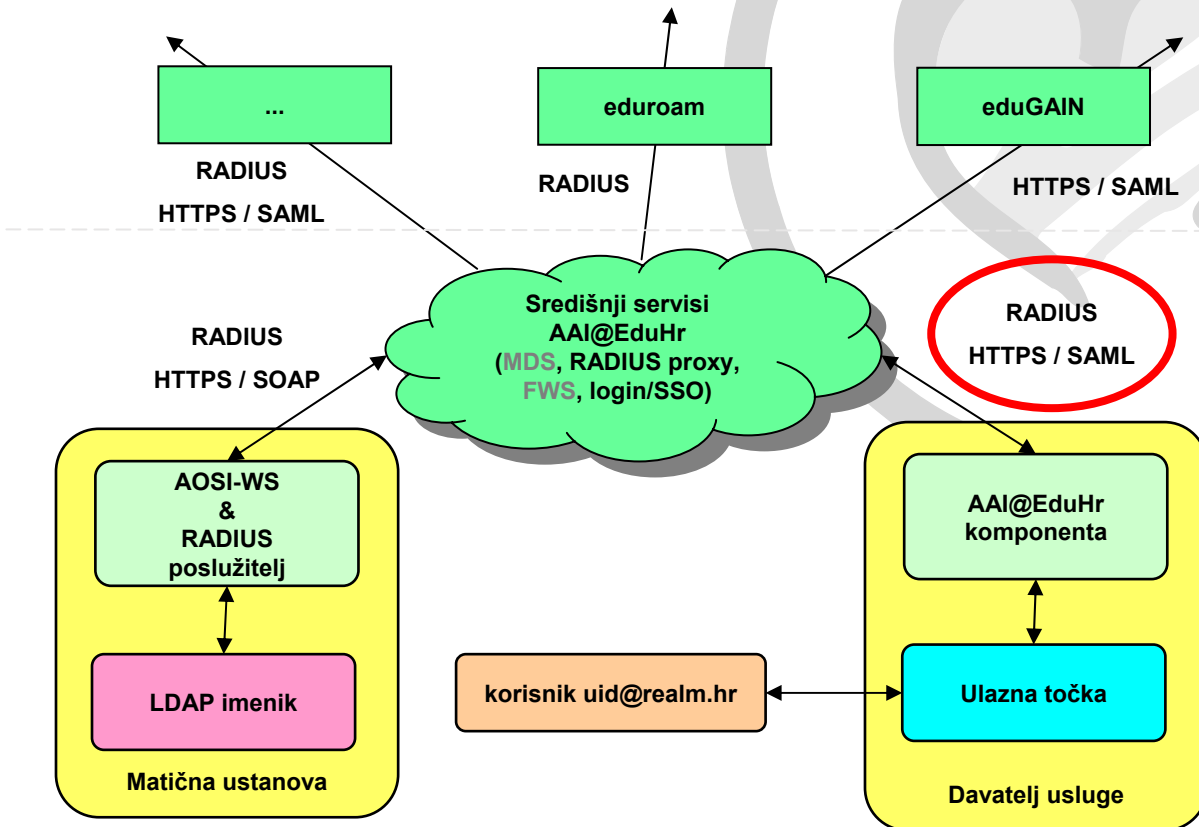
...

eduroam

eduGAIN

RADIUS
HTTPS / SAML

RADIUS

HTTPS / SAML

Središnji servisi
AAI@EduHr
(MDS, RADIUS proxy,
FWS, login/SSO)

RADIUS
HTTPS / SOAP

RADIUS
HTTPS / SAML

AOSI-WS
&
RADIUS
poslužitelj

LDAP imenik

Matična ustanova

AAI@EduHr
komponenta

Ulazna točka

Davatelj usluge

korisnik uid@realm.hr